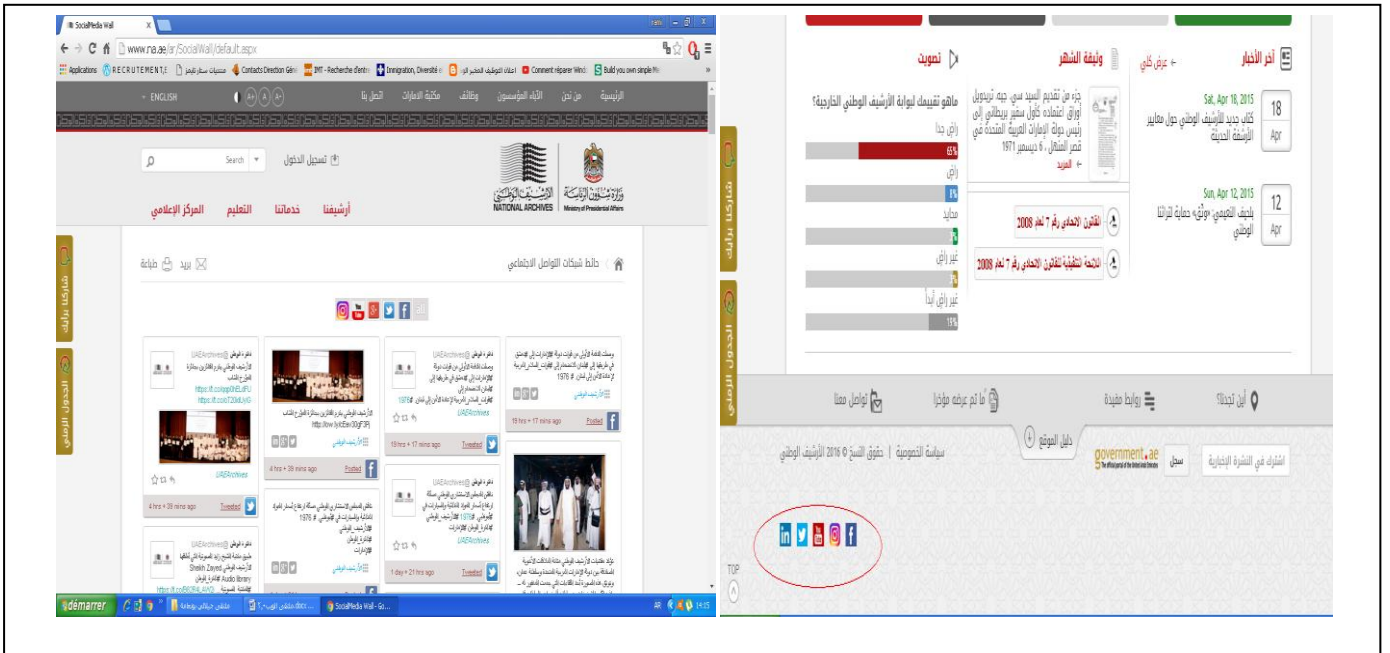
SocialMedia Wall

www.na.ae/ar/SocialWall/default.aspx

Applications RECRUTEMENT Contacts Direction Géné IMT - Recherche d'entr Immigration, Diversité Comment réparer Windo Build you own simple

ENGLISH

الرئيسية من نحن الآباء المؤسسون وظائف مكتبة الإمارات اتصل بنا

Search تسجيل الدخول

وزارة شؤون الرئاسة Ministry of Presidential Affairs الأرشيف الوطني NATIONAL ARCHIVES

أرشيفنا خدماتنا التعليم المركز الإعلامي

حائط شبكات التواصل الاجتماعي

بريد طباعة

شاركنا برأيك

الجدول الزمني

UAEArchives

19 hrs + 17 mins ago Posted

19 hrs + 17 mins ago Tweeted

4 hrs + 39 mins ago Posted

4 hrs + 39 mins ago Tweeted

1 day + 21 hrs ago Tweeted

UAEArchives

Sheikh Zayed Audio library

démarrer SocialMedia Wall - Go... 14:35

آخر الأخبار عرض كلي

18 Apr Sat, Apr 18, 2015 كتاب جديد للأرشيف الوطني حول معايير الأرشفة الحديثة

12 Apr Sun, Apr 12, 2015 بلحيف النعيمي: "وثّق" حماية لتراثنا الوطني

وثيقة الشهر

جزء من تقديم السيد سي جيه تريدويل أوراق اعتماده كأول سفير بريطاني إلى رئيس دولة الإمارات العربية المتحدة في قصر المنهل ، 6 ديسمبر 1971

المزيد

القانون الاتحادي رقم 7 لعام 2008

اللائحة التنفيذية للقانون الاتحادي رقم 7 لعام 2008

تصويت

ماهو تقييمك لبوابة الأرشيف الوطني الخارجية؟

راضٍ جداً 65%

راضٍ 8%

محايد 7%

غير راضٍ 7%

غير راضٍ أبداً 15%

أين تجدنا؟ روابط مفيدة ما تم عرضه مؤخرا تواصل معنا

دليل الموقع

اشترك في النشرة الإخبارية سجل government.ae

سياسة الخصوصية | حقوق النسخ © 2016 الأرشيف الوطني

TOP